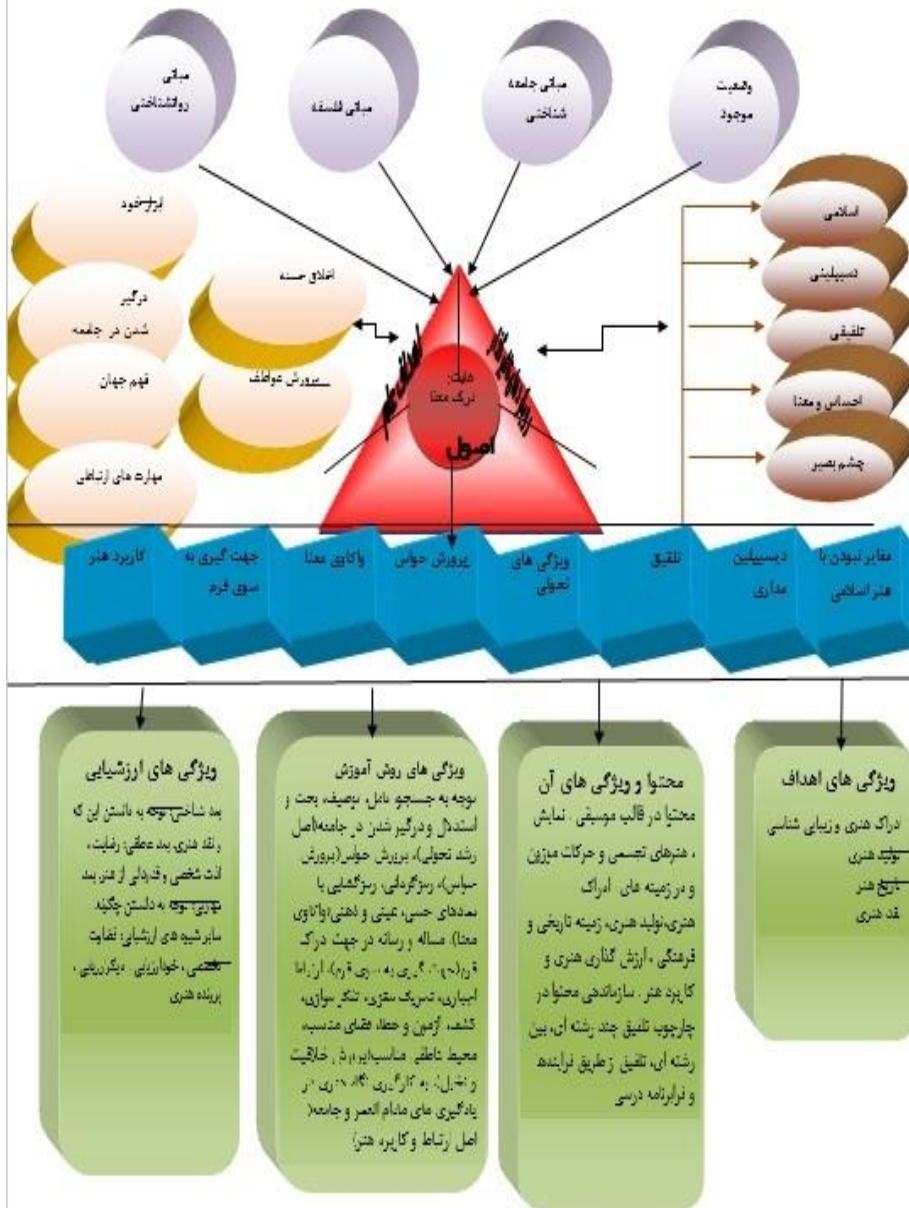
مبانی روانشناختی

مبانی فلسفه

مبانی جامعه شناختی

وضعیت موجود

ابراز خود

درگیر شدن در جامعه

فهم جهان

مهارت های ارتباطی

اخلاق حسنه

پرورش عواطف

اسلامی

دسیپلینی

تلفیقی

احساس و معنا

چشم بصیر

غایت: درک معنا

اصول

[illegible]

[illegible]

کاربرد هنر

جهت گیری به سوی فرم

واکاوی معنا

پرورش حواس

ویژگی های تحولی

تلفیق

دیسیپلین مداری

مغایر نبودن با هنر اسلامی

ویژگی های ارزشیابی

بعد شناختی: توجه به دانستن این که رشد هنری بعد عاطفی: رضایت، لذت شخصی و قدردانی از هنر بعد مهارتی: توجه به دانستن چگونه سایر شیوه های ارزشیابی: تفاوت شخصی، خودارزیابی، دیگرارزیابی، پرونده هنری

ویژگی های روش آموزش

توجه به جستجو، تامل، توصیف، بحث و استدلال و درگیر شدن در جامعه(اصل رشد تحولی)، پرورش حواس (پرورش حواس)، رمزگردانی، رمزگشایی با نمادهای حسی، عینی و ذهنی(واکاوی معنا) مساله و رسانه در جهت درک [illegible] ابزار، تحریک سقراطی، تفکر سازی، کشف، آزمون و خطا، فضای مدرسه، محیط خلاق مناسب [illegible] خلاقیت و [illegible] یادگیری های مادام العمر و جامعه( اصل ارتباط و کاربرد هنر)

محتوا و ویژگی های آن

محتوا در قالب موسیقی، نمایش ، هنرهای تجسمی و حرکات موزون و در زمینه های ادراک هنری، تولید هنری، زمینه تاریخی و فرهنگی ، ارزش گذاری هنری و کاربرد هنر . سازماندهی محتوا در چارچوب تلفیق چند رشته ای، بین رشته ای، تلفیق از طریق فرایند و فرابرنامه درسی

ویژگی های اهداف

ادراک هنری و زیبایی شناسی
تولید هنری
تاریخ هنر
نقد هنری